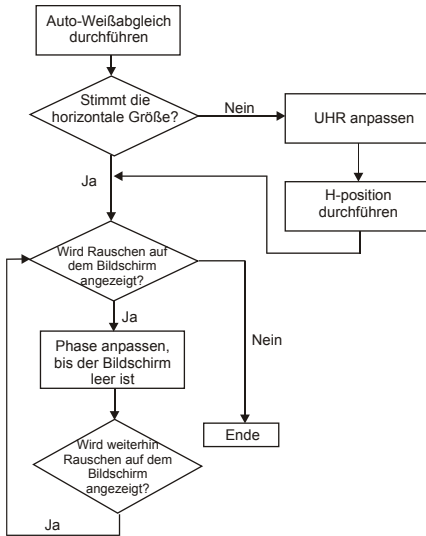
Auto-Weißabgleich durchführen

Stimmt die horizontale Größe?

Nein

UHR anpassen

Ja

H-position durchführen

Wird Rauschen auf dem Bildschirm angezeigt?

Ja

Nein

Phase anpassen, bis der Bildschirm leer ist

Ende

Wird weiterhin Rauschen auf dem Bildschirm angezeigt?

Ja